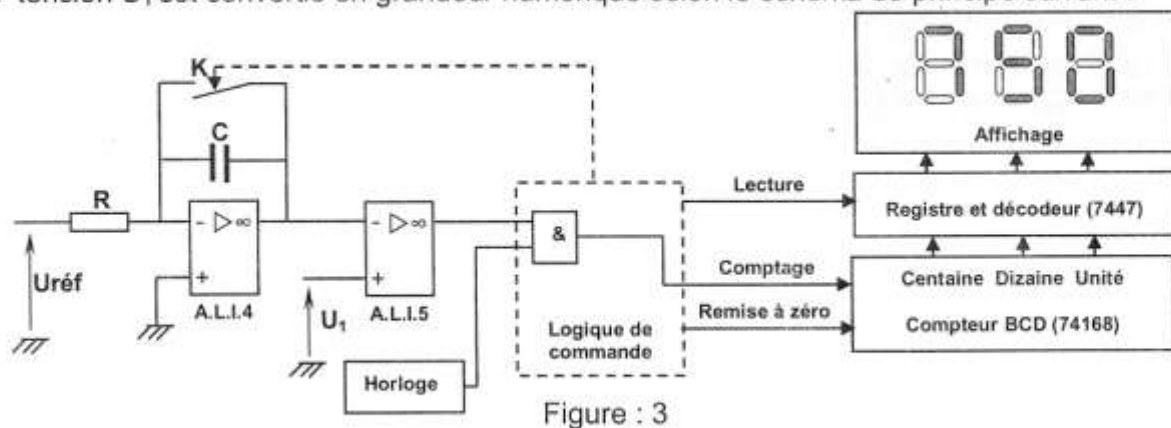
tension $U_1$ est convertie en grandeur numérique selon le schéma de principe suivant :

K

C

R

Uréf

- ▷∞

+

A.L.I.4

- ▷∞

+

$U_1$

A.L.I.5

&

Logique de commande

Horloge

Lecture

Comptage

Remise à zéro

Affichage

Registre et décodeur (7447)

Centaine Dizaine Unité

Compteur BCD (74168)

Figure : 3